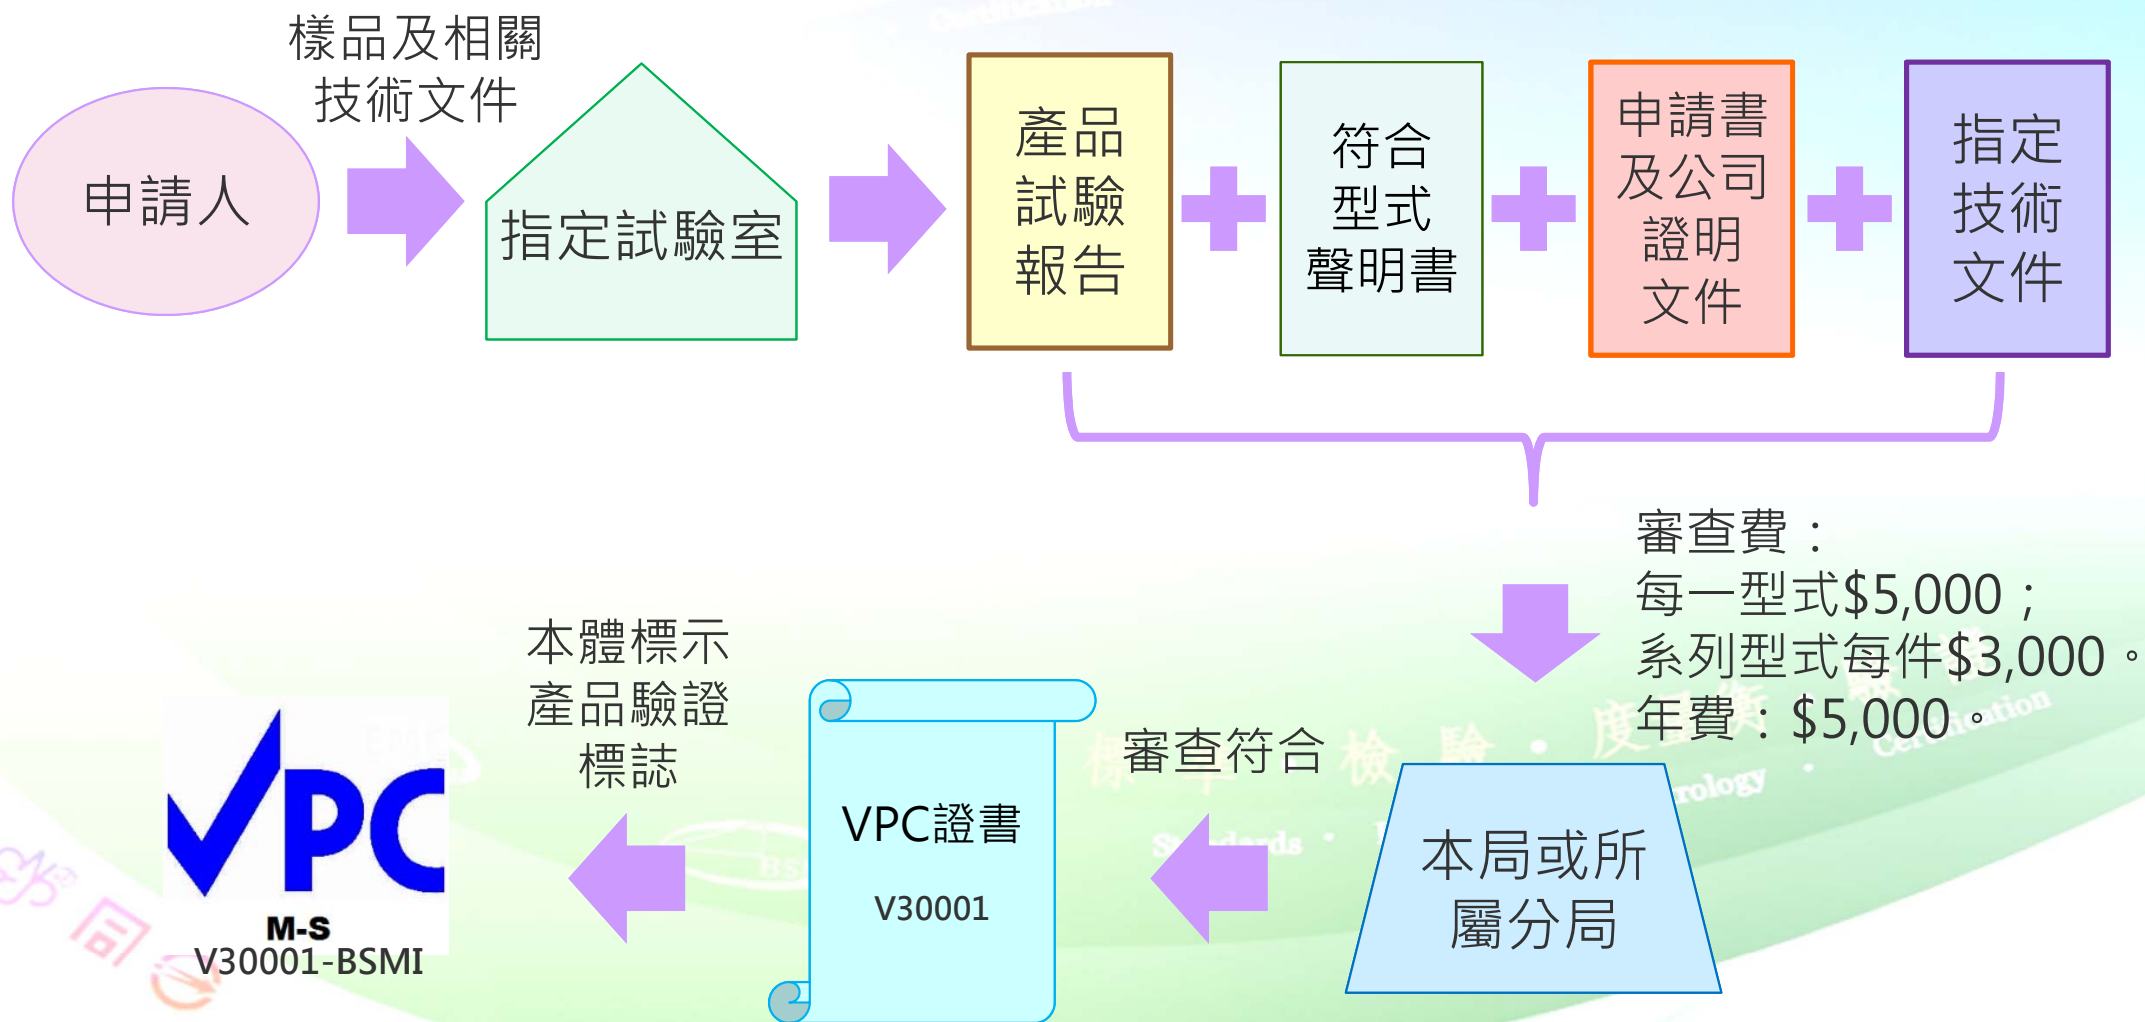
樣品及相關技術文件

申請人

指定試驗室

產品試驗報告

符合型式聲明書

申請書及公司證明文件

指定技術文件

審查費：
每一型式$5,000；
系列型式每件$3,000。
年費：$5,000。

本體標示產品驗證標誌

VPC證書
V30001

審查符合

本局或所屬分局

VPC
M-S
V30001-BSMI